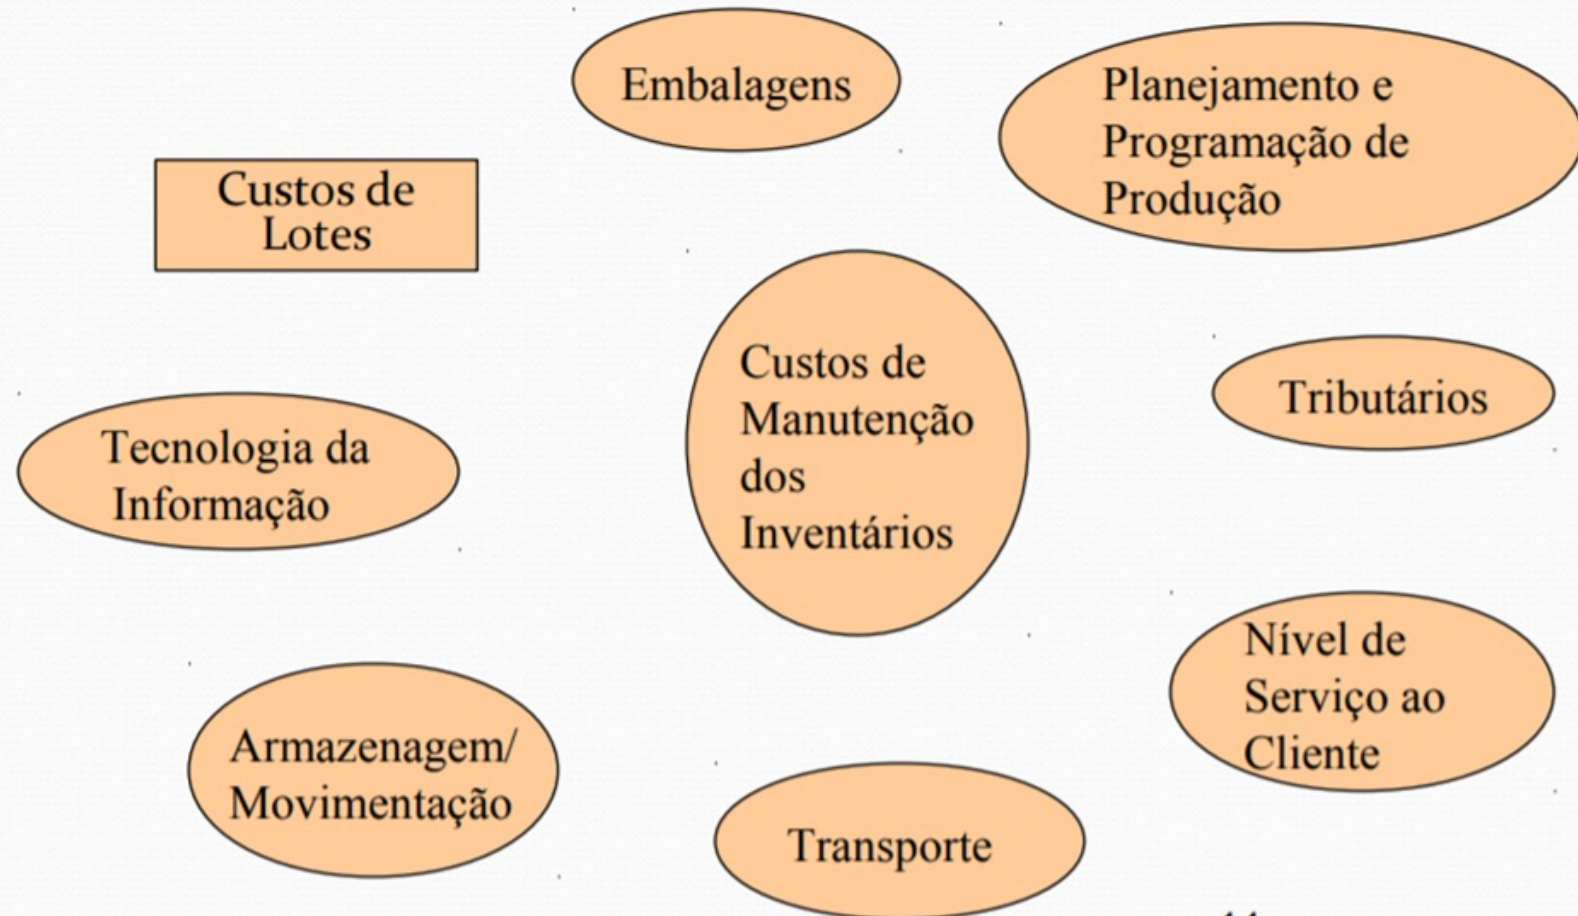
Embalagens

Planejamento e Programação de Produção

Custos de Lotes

Custos de Manutenção dos Inventários

Tributários

Tecnologia da Informação

Nível de Serviço ao Cliente

Armazenagem/ Movimentação

Transporte